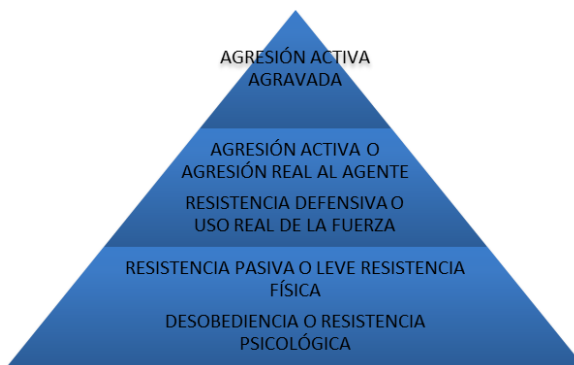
AGRESIÓN ACTIVA AGRAVADA

AGRESIÓN ACTIVA O AGRESIÓN REAL AL AGENTE

RESISTENCIA DEFENSIVA O USO REAL DE LA FUERZA

RESISTENCIA PASIVA O LEVE RESISTENCIA FÍSICA

DESOBEDIENCIA O RESISTENCIA PSICOLÓGICA